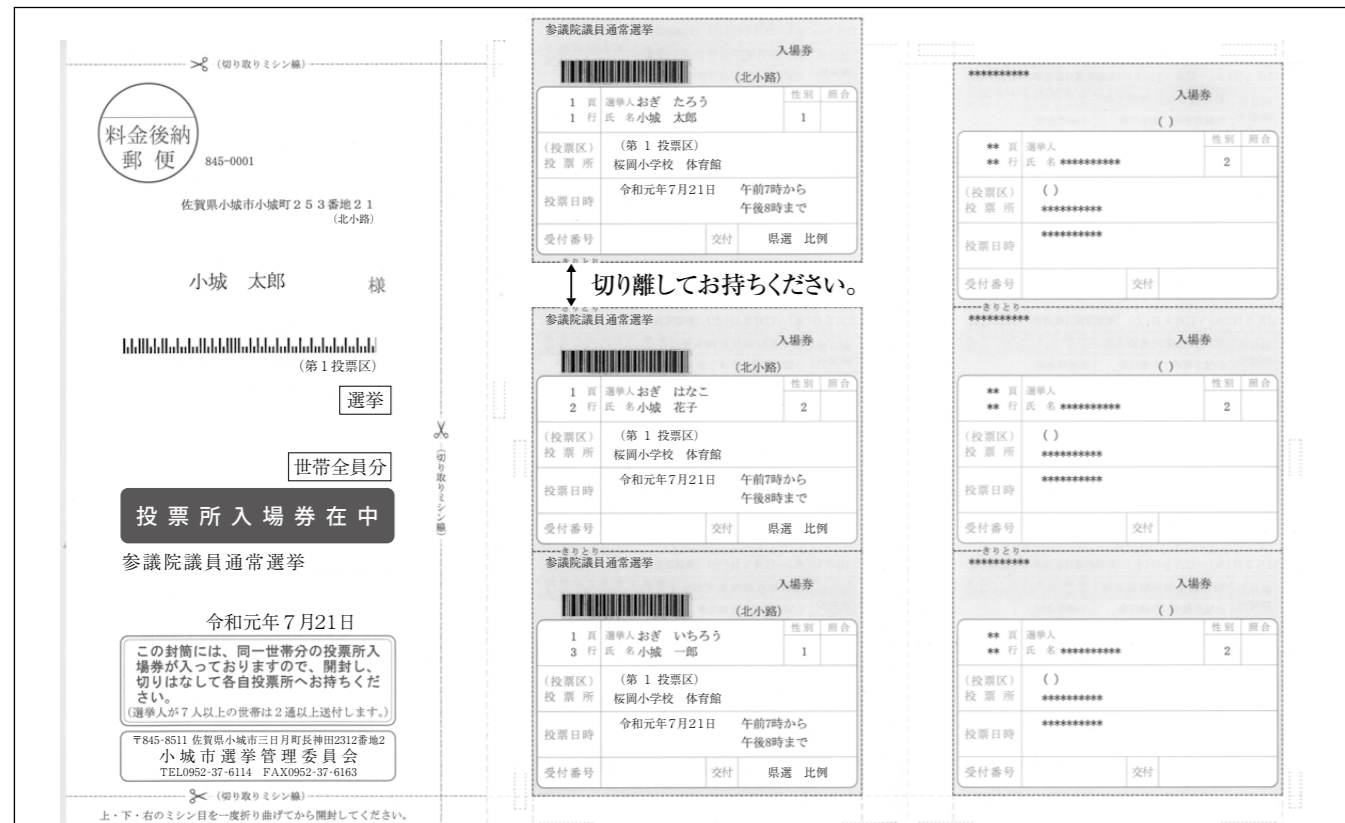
(切り取りミシン線)

料金後納
郵便
845-0001

佐賀県小城市小城町２５３番地２１
(北小路)

小城　太郎　様

(第１投票区)

選挙

世帯全員分

投票所入場券在中

参議院議員通常選挙

令和元年７月21日

この封筒には、同一世帯分の投票所入場券が入っておりますので、開封し、切りはなして各自投票所へお持ちください。
(選挙人が７人以上の世帯は２通以上送付します。)

〒845-8511 佐賀県小城市三日月町長神田2312番地2
小城市選挙管理委員会
TEL0952-37-6114　FAX0952-37-6163

(切り取りミシン線)

上・下・右のミシン目を一度折り曲げてから開封してください。

(切り取りミシン線)

参議院議員通常選挙
入場券
(北小路)

| 1 頁 1 行 | 選挙人 おぎ たろう 氏名 小城 太郎 | 性別 1 | 照合 |
|---|---|---|---|
| (投票区) 投票所 | (第 1 投票区) 桜岡小学校 体育館 | | |
| 投票日時 | 令和元年7月21日 午前7時から 午後8時まで | | |
| 受付番号 | | 交付 | 県選 比例 |

きりとり

切り離してお持ちください。

きりとり

参議院議員通常選挙
入場券
(北小路)

| 1 頁 2 行 | 選挙人 おぎ はなこ 氏名 小城 花子 | 性別 2 | 照合 |
|---|---|---|---|
| (投票区) 投票所 | (第 1 投票区) 桜岡小学校 体育館 | | |
| 投票日時 | 令和元年7月21日 午前7時から 午後8時まで | | |
| 受付番号 | | 交付 | 県選 比例 |

きりとり

参議院議員通常選挙
入場券
(北小路)

| 1 頁 3 行 | 選挙人 おぎ いちろう 氏名 小城 一郎 | 性別 1 | 照合 |
|---|---|---|---|
| (投票区) 投票所 | (第 1 投票区) 桜岡小学校 体育館 | | |
| 投票日時 | 令和元年7月21日 午前7時から 午後8時まで | | |
| 受付番号 | | 交付 | 県選 比例 |

**********
入場券
( )

| ** 頁 ** 行 | 選挙人 氏名 ********** | 性別 2 | 照合 |
|---|---|---|---|
| (投票区) 投票所 | ( ) ********** | | |
| 投票日時 | ********** | | |
| 受付番号 | | 交付 | |

きりとり

**********
入場券
( )

| ** 頁 ** 行 | 選挙人 氏名 ********** | 性別 2 | 照合 |
|---|---|---|---|
| (投票区) 投票所 | ( ) ********** | | |
| 投票日時 | ********** | | |
| 受付番号 | | 交付 | |

きりとり

**********
入場券
( )

| ** 頁 ** 行 | 選挙人 氏名 ********** | 性別 2 | 照合 |
|---|---|---|---|
| (投票区) 投票所 | ( ) ********** | | |
| 投票日時 | ********** | | |
| 受付番号 | | 交付 | |